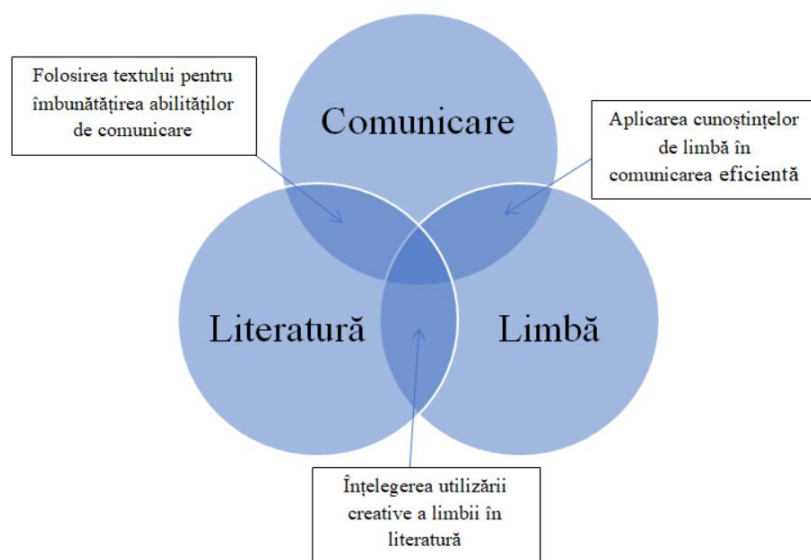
Folosirea textului pentru îmbunătățirea abilităților de comunicare

Comunicare

Aplicarea cunoștințelor de limbă în comunicarea eficientă

Literatură

Limbă

Înțelegerea utilizării creative a limbii în literatură